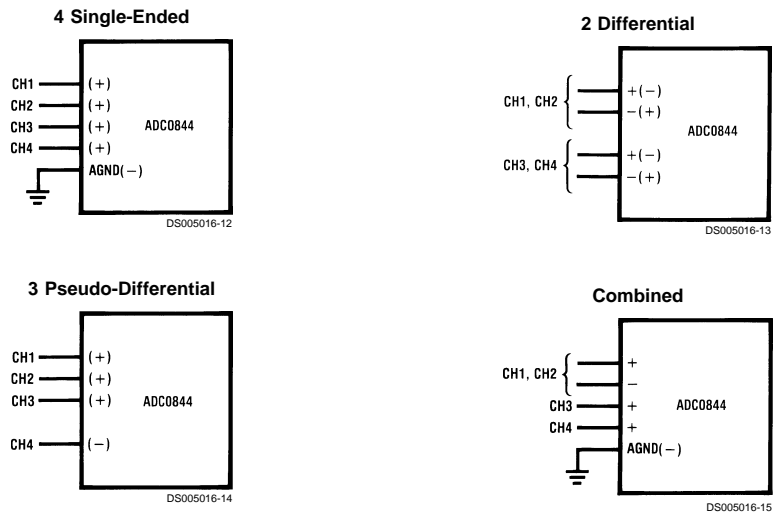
4 Single-Ended

CH1 (+)
CH2 (+)
CH3 (+)
CH4 (+)
AGND(−)
ADC0844

DS005016-12

2 Differential

CH1, CH2 +(−) −(+)
CH3, CH4 +(−) −(+)
ADC0844

DS005016-13

3 Pseudo-Differential

CH1 (+)
CH2 (+)
CH3 (+)
CH4 (−)
ADC0844

DS005016-14

Combined

CH1, CH2 + −
CH3 +
CH4 +
AGND(−)
ADC0844

DS005016-15